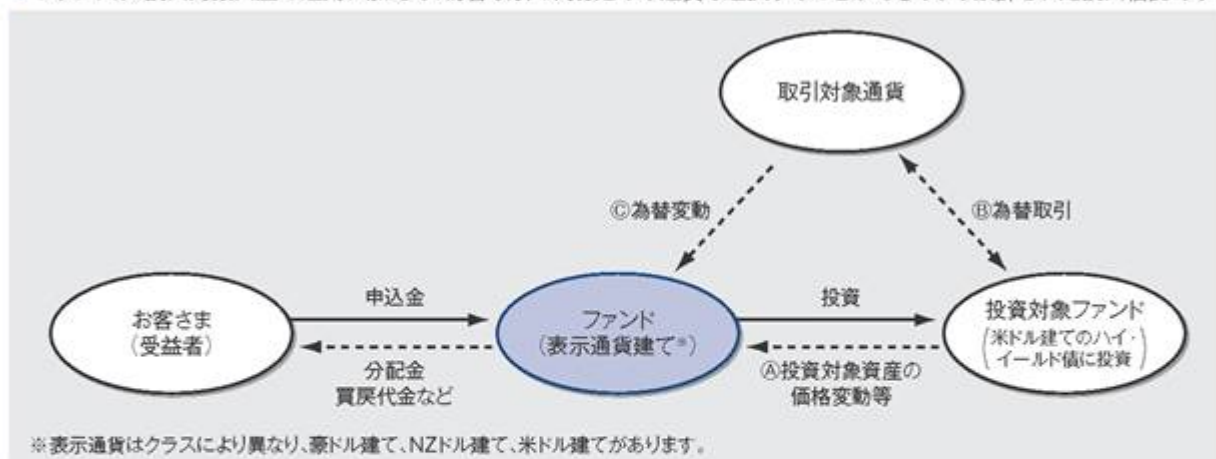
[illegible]

取引対象通貨

Ⓒ為替変動

Ⓑ為替取引

お客さま
（受益者）

申込金

分配金
買戻代金など

ファンド
（表示通貨建て※）

投資

Ⓐ投資対象資産の価格変動等

投資対象ファンド
（米ドル建てのハイ・イールド債に投資）

※表示通貨はクラスにより異なり、豪ドル建て、NZドル建て、米ドル建てがあります。